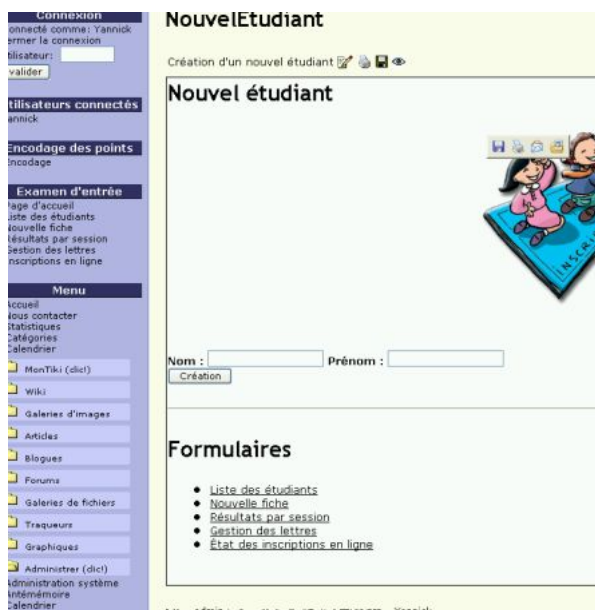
Connexion
onnecté comme: Yannick
ermer la connexion
tilisateur:
valider

tilisateurs connectés
annick

Encodage des points
Encodage

Examen d'entrée
age d'accueil
iste des étudiants
louvelle fiche
ésultats par session
estion des lettres
nscriptions en ligne

Menu
ccueil
lous contacter
tatistiques
atégories
alendrier

MonTiki (clic!)
Wiki
Galeries d'images
Articles
Blogues
Forums
Galeries de fichiers
Traqueurs
Graphiques
Administrer (clic!)
dministration système
ntémémoire
alendrier

NouvelEtudiant

Création d'un nouvel étudiant

Nouvel étudiant

INSCRI

Nom : Prénom :
Création

Formulaires

- Liste des étudiants
- Nouvelle fiche
- Résultats par session
- Gestion des lettres
- État des inscriptions en ligne

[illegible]